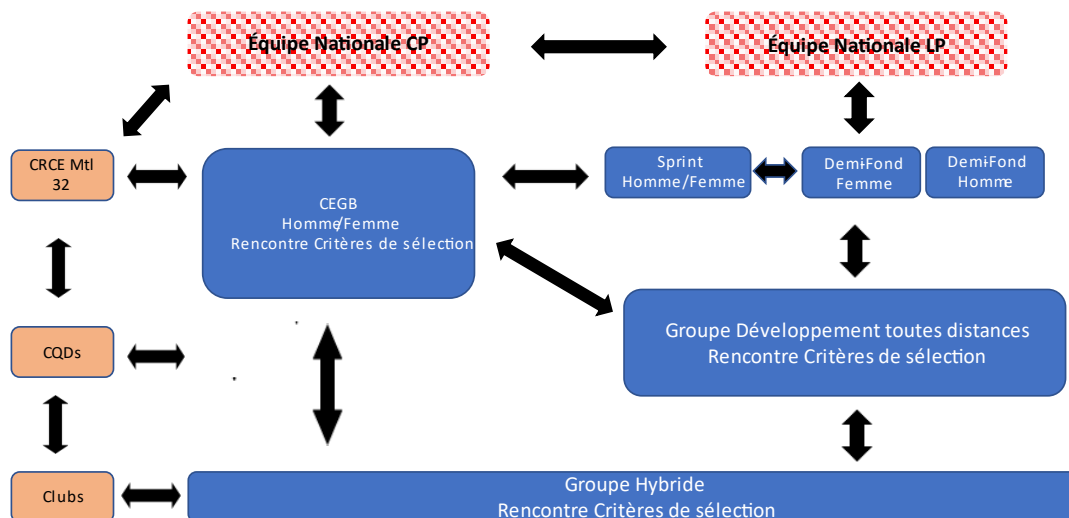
Équipe Nationale CP

Équipe Nationale LP

CRCE Mtl 32

CEGB
Homme/Femme
Rencontre Critères de sélection

Sprint
Homme/Femme

Demi-Fond
Femme

Demi-Fond
Homme

CQDs

Groupe Développement toutes distances
Rencontre Critères de sélection

Clubs

Groupe Hybride
Rencontre Critères de sélection